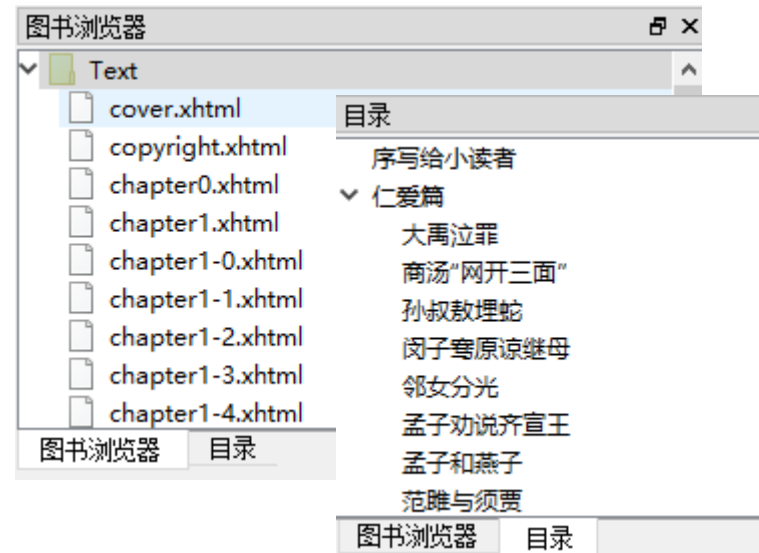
图书浏览器
Text
cover.xhtml
copyright.xhtml
chapter0.xhtml
chapter1.xhtml
chapter1-0.xhtml
chapter1-1.xhtml
chapter1-2.xhtml
chapter1-3.xhtml
chapter1-4.xhtml
图书浏览器 目录

目录
序写给小读者
仁爱篇
大禹泣罪
商汤“网开三面”
孙叔敖埋蛇
闵子骞原谅继母
邻女分光
孟子劝说齐宣王
孟子和燕子
范雎与须贾
图书浏览器 目录